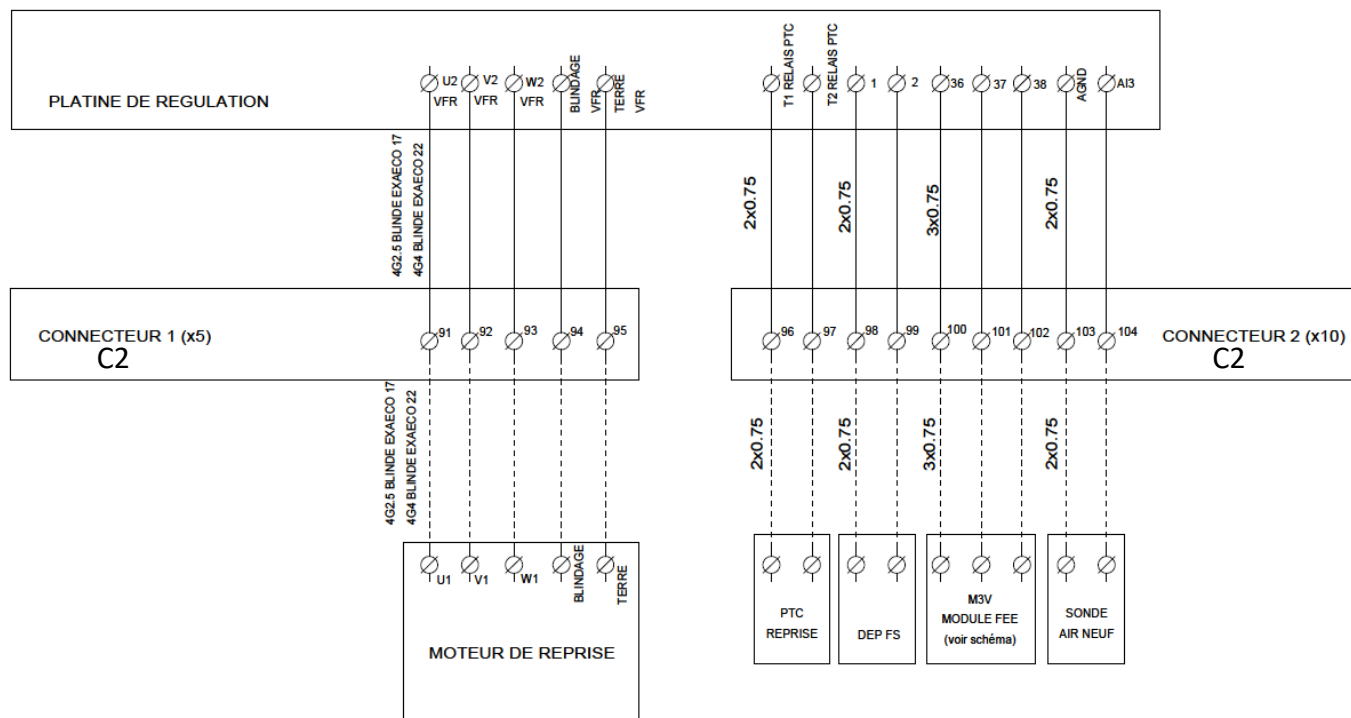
PLATINE DE REGULATION

U2 VFR
V2 VFR
W2 VFR
BLINDAGE VFR
TERRE VFR

T1 RELAIS PTC
T2 RELAIS PTC
1
2
36
37
38
AGND
AI3

4G2.5 BLINDE EXAECO 17
4G4 BLINDE EXAECO 22

2x0.75
2x0.75
3x0.75
2x0.75

CONNECTEUR 1 (x5)
C2

91
92
93
94
95

96
97
98
99
100
101
102
103
104

CONNECTEUR 2 (x10)
C2

4G2.5 BLINDE EXAECO 17
4G4 BLINDE EXAECO 22

2x0.75
2x0.75
3x0.75
2x0.75

U1
V1
W1
BLINDAGE
TERRE

MOTEUR DE REPRISE

PTC REPRISE

DEP FS

M3V
MODULE FEE
(voir schéma)

SONDE AIR NEUF